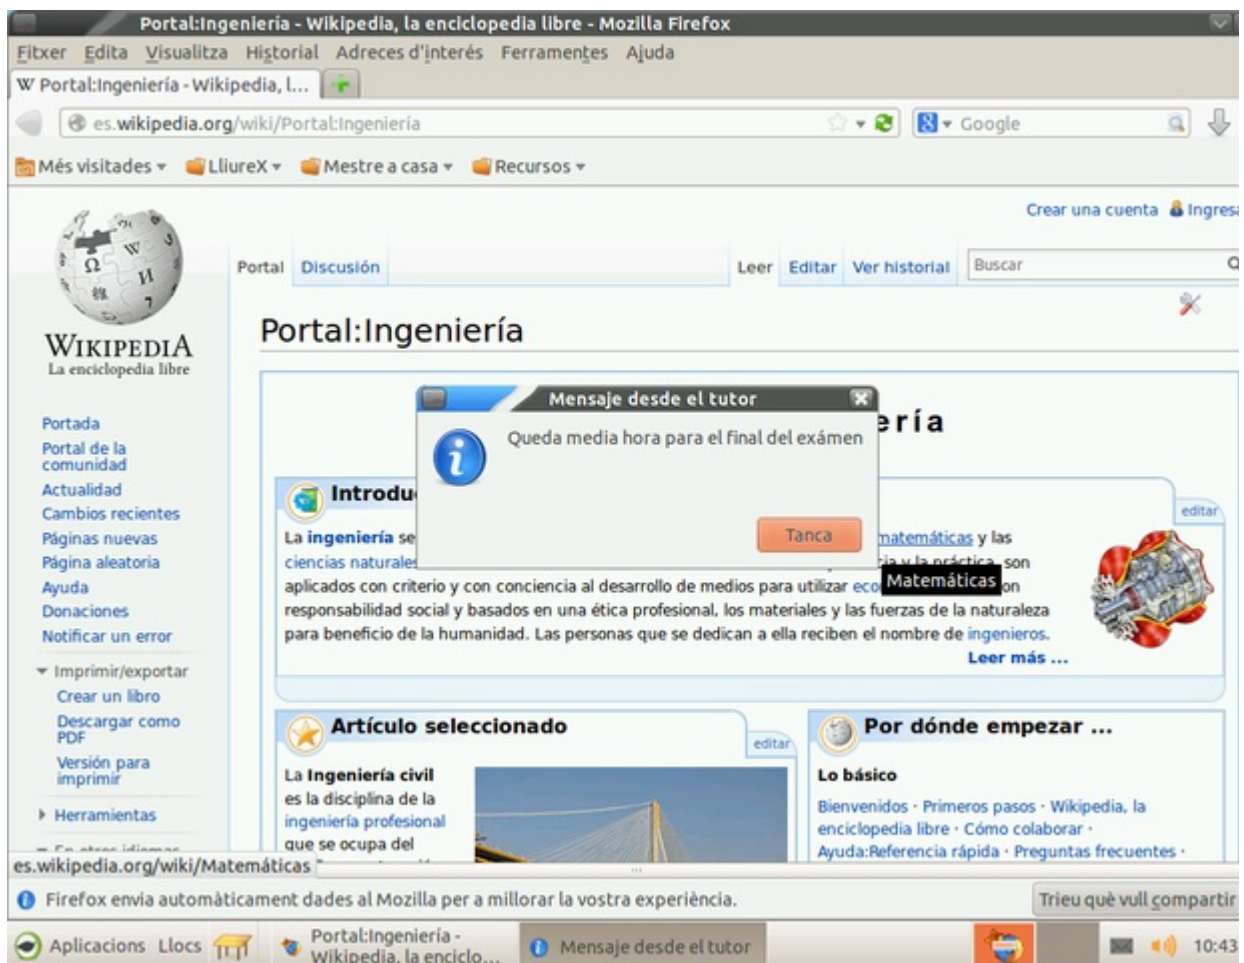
Portal:Ingeniería - Wikipedia, la enciclopedia libre - Mozilla Firefox

Fitxer Edita Visualitza Historial Adreces d'interés Ferramentes Ajuda

W Portal:Ingeniería - Wikipedia, l...

es.wikipedia.org/wiki/Portal:Ingeniería

Google

Més visitades LliureX Mestre a casa Recursos

Crear una cuenta Ingresa

WIKIPEDIA
La enciclopedia libre

Portal Discusión Leer Editar Ver historial Buscar

Portal:Ingeniería

Portada
Portal de la comunidad
Actualidad
Cambios recientes
Páginas nuevas
Página aleatoria
Ayuda
Donaciones
Notificar un error

Imprimir/exportar
Crear un libro
Descargar como PDF
Versión para imprimir

Herramientas

Mensaje desde el tutor

Queda media hora para el final del exámen

Tanca

ería

Introdu

editar

La ingeniería se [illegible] matemáticas y las ciencias naturales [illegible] ía y la práctica, son aplicados con criterio y con conciencia al desarrollo de medios para utilizar eco Matemáticas on responsabilidad social y basados en una ética profesional, los materiales y las fuerzas de la naturaleza para beneficio de la humanidad. Las personas que se dedican a ella reciben el nombre de ingenieros.
Leer más ...

Artículo seleccionado

editar

La Ingeniería civil es la disciplina de la ingeniería profesional que se ocupa del

Por dónde empezar ...

Lo básico

Bienvenidos · Primeros pasos · Wikipedia, la enciclopedia libre · Cómo colaborar · Ayuda:Referencia rápida · Preguntas frecuentes ·

es.wikipedia.org/wiki/Matemáticas

Firefox envia automàticament dades al Mozilla per a millorar la vostra experiència.

Trieu què vull compartir

Aplicacions Llocs

Portal:Ingeniería - Wikipedia, la enciclo...

Mensaje desde el tutor

10:43